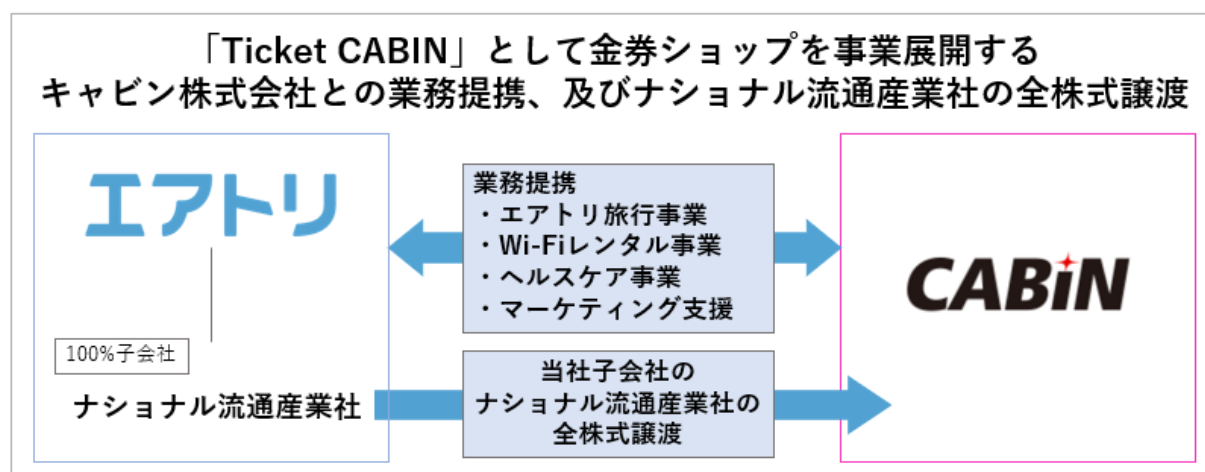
「Ticket CABIN」として金券ショップを事業展開する
キャビン株式会社との業務提携、及びナショナル流通産業社の全株式譲渡

エアトリ

100%子会社

ナショナル流通産業社

業務提携
・エアトリ旅行事業
・Wi-Fiレンタル事業
・ヘルスケア事業
・マーケティング支援

当社子会社の
ナショナル流通産業社の
全株式譲渡

CABiN